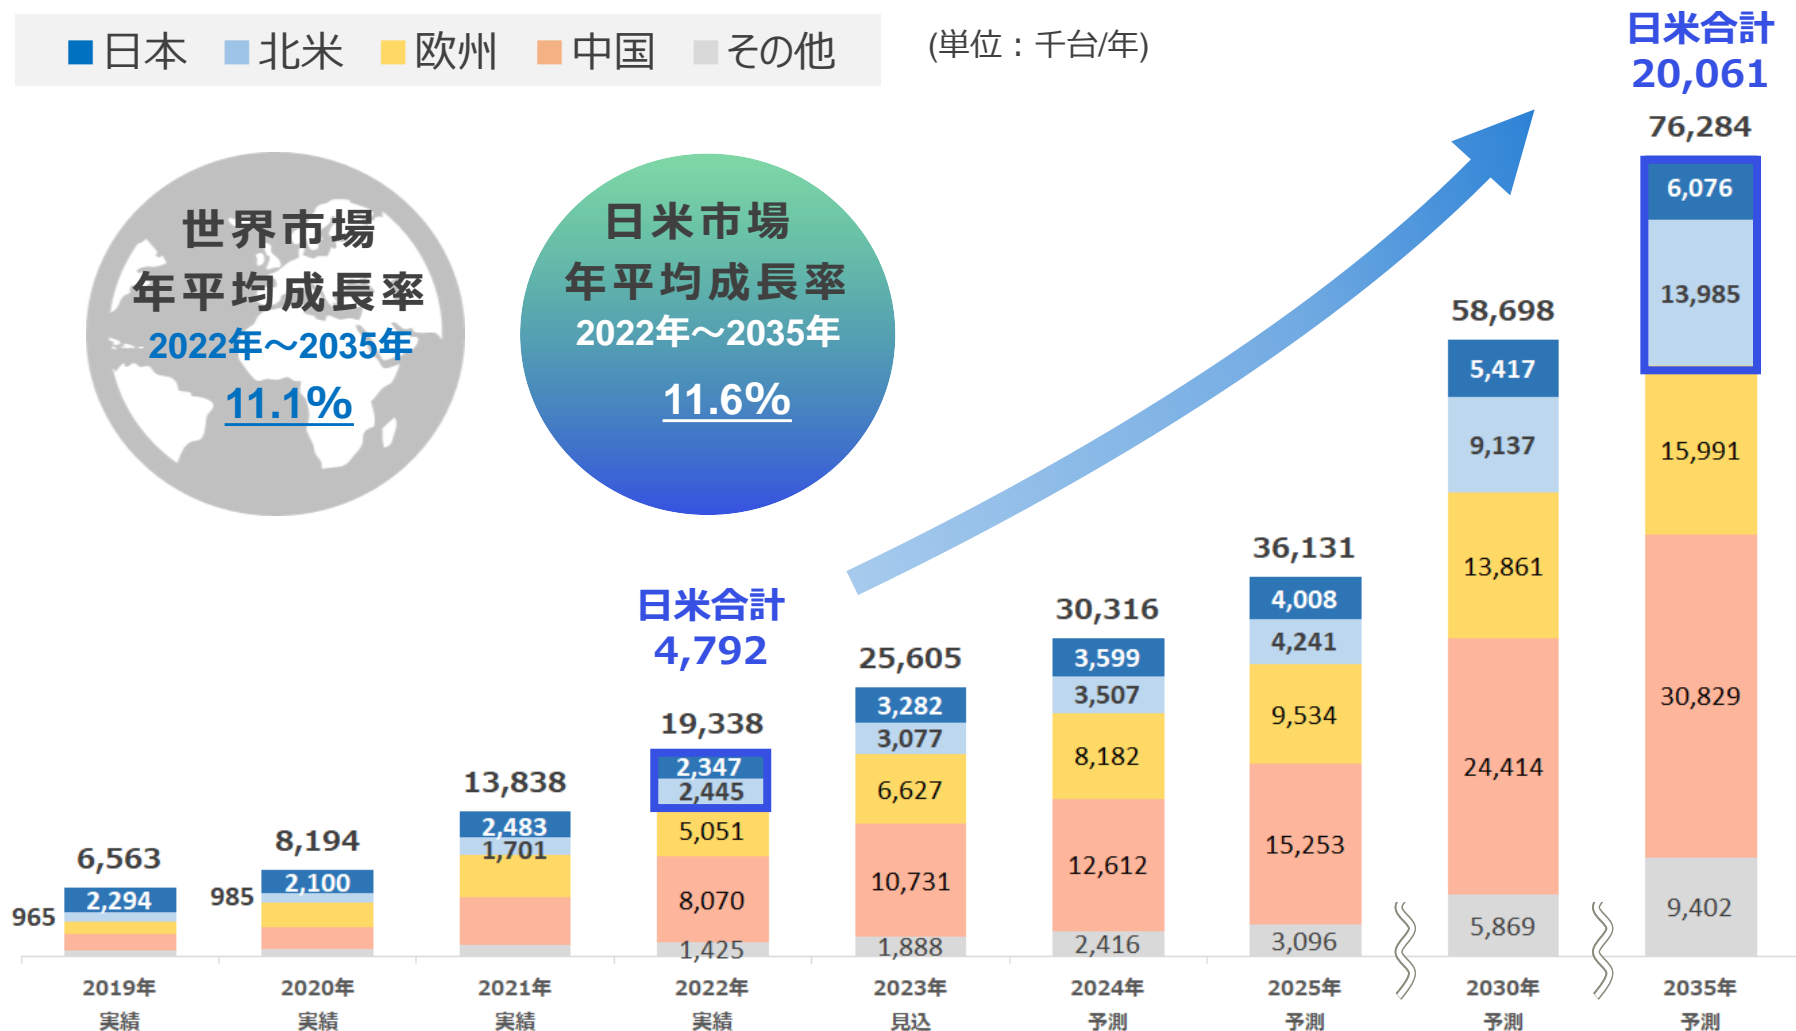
■日本 ■北米 ■欧州 ■中国 ■その他

(単位：千台/年)

世界市場
年平均成長率
2022年～2035年
11.1%

日米市場
年平均成長率
2022年～2035年
11.6%

日米合計
20,061

日米合計
4,792

| | 2019年 実績 | 2020年 実績 | 2021年 実績 | 2022年 実績 | 2023年 見込 | 2024年 予測 | 2025年 予測 | 2030年 予測 | 2035年 予測 |
|---|---|---|---|---|---|---|---|---|---|
| 合計 | 6,563 | 8,194 | 13,838 | 19,338 | 25,605 | 30,316 | 36,131 | 58,698 | 76,284 |
| 日本 | 965 | 985 | 2,483 | 2,347 | 3,282 | 3,599 | 4,008 | 5,417 | 6,076 |
| 北米 | 2,294 | 2,100 | 1,701 | 2,445 | 3,077 | 3,507 | 4,241 | 9,137 | 13,985 |
| 欧州 | | | | 5,051 | 6,627 | 8,182 | 9,534 | 13,861 | 15,991 |
| 中国 | | | | 8,070 | 10,731 | 12,612 | 15,253 | 24,414 | 30,829 |
| その他 | | | | 1,425 | 1,888 | 2,416 | 3,096 | 5,869 | 9,402 |